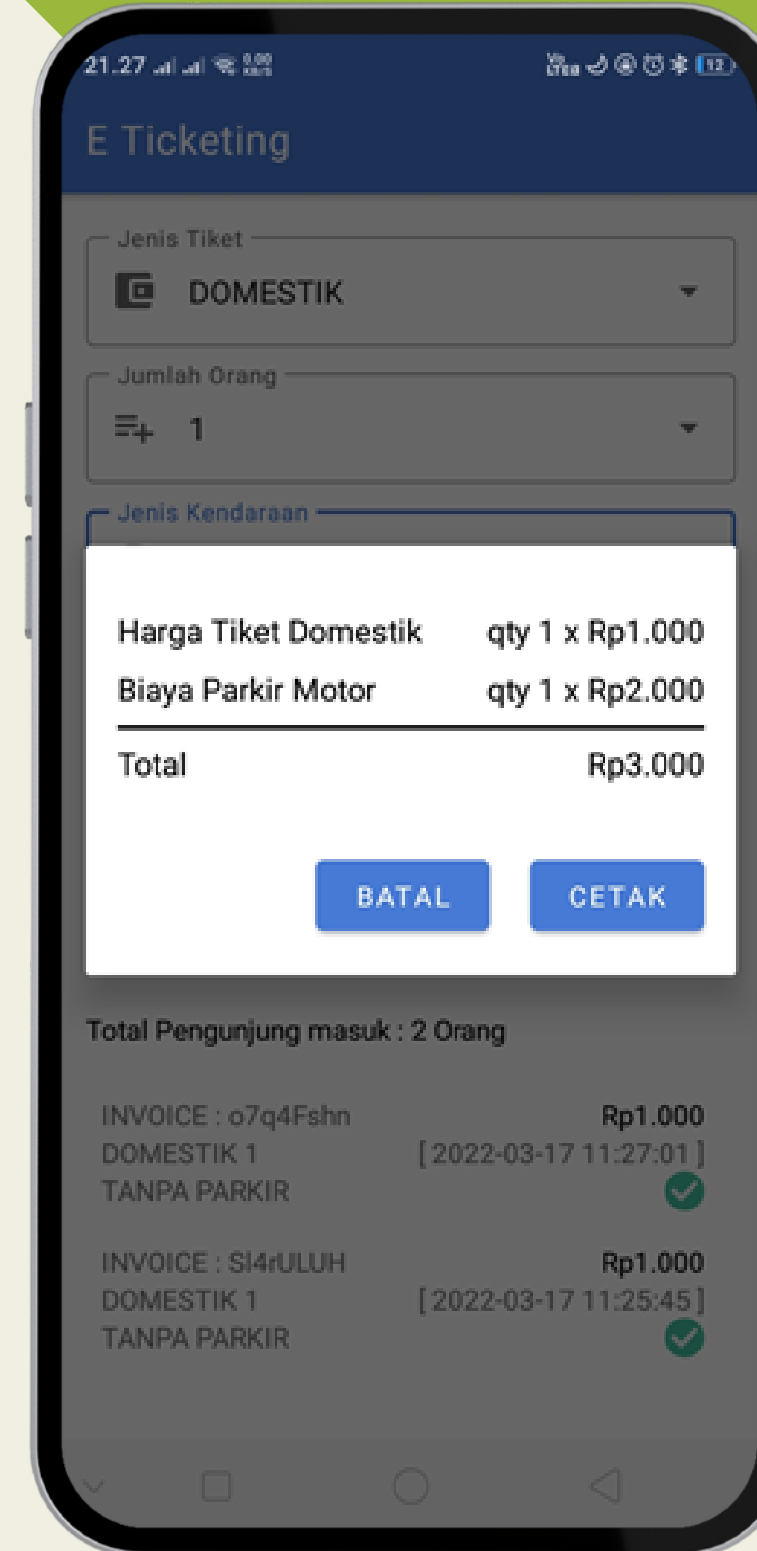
21.27

E Ticketing

Jenis Tiket
DOMESTIK

Jumlah Orang
1

Jenis Kendaraan

Harga Tiket Domestik qty 1 x Rp1.000
Biaya Parkir Motor qty 1 x Rp2.000

Total Rp3.000

BATAL CETAK

Total Pengunjung masuk : 2 Orang

INVOICE : o7q4Fshn Rp1.000
DOMESTIK 1 [ 2022-03-17 11:27:01 ]
TANPA PARKIR

INVOICE : Sl4rULUH Rp1.000
DOMESTIK 1 [ 2022-03-17 11:25:45 ]
TANPA PARKIR